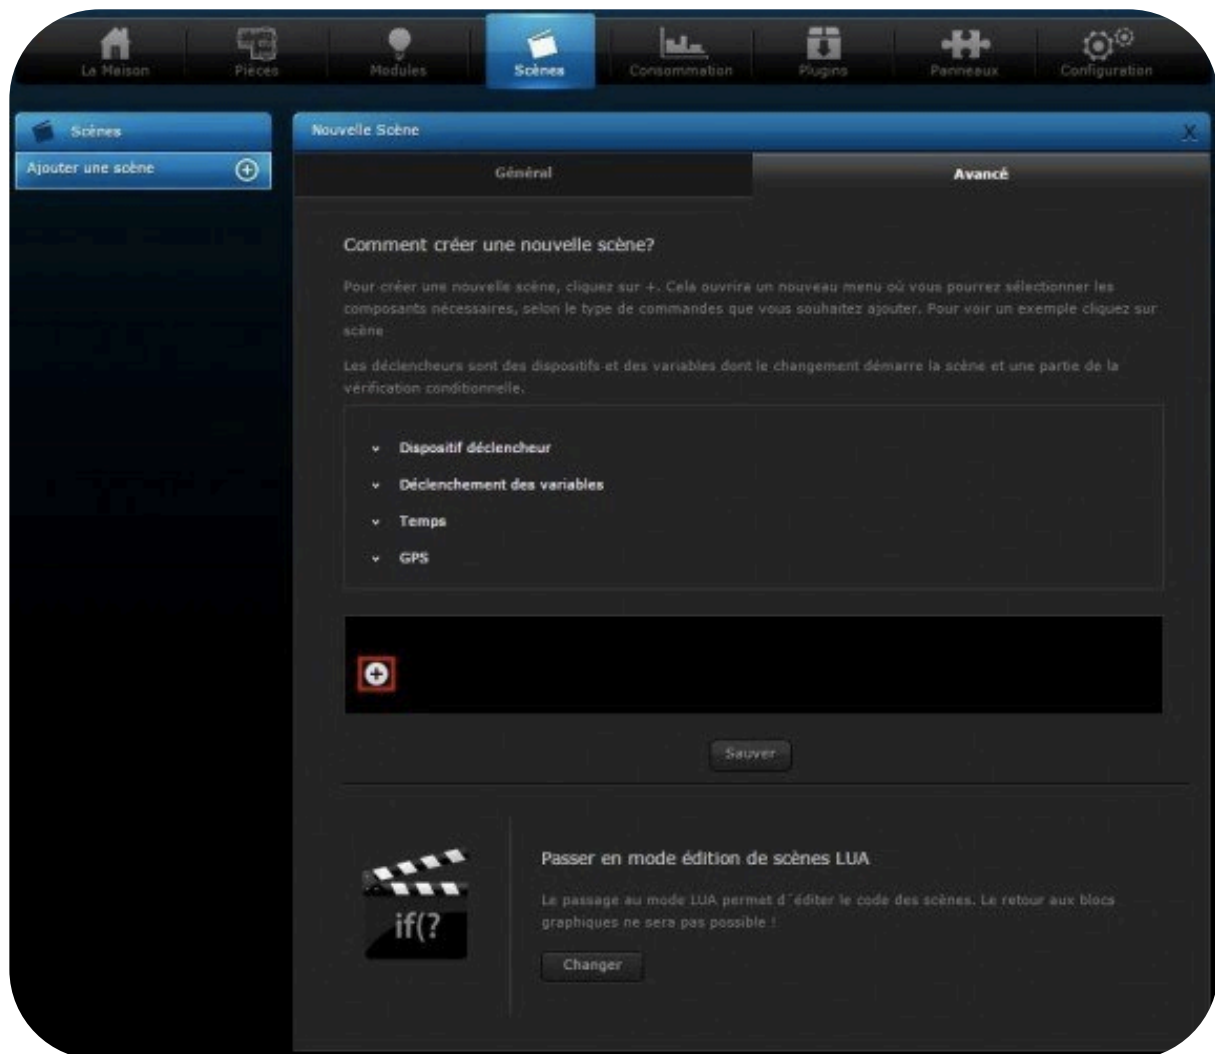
La Maison Pieces Modules Scènes Consommation Plugins Panneaux Configuration

Scènes

Ajouter une scène

Nouvelle Scène

X

Général

Avancé

Comment créer une nouvelle scène?

Pour créer une nouvelle scène, cliquez sur +. Cela ouvrira un nouveau menu où vous pourrez sélectionner les composants nécessaires, selon le type de commandes que vous souhaitez ajouter. Pour voir un exemple cliquez sur scène

Les déclencheurs sont des dispositifs et des variables dont le changement démarre la scène et une partie de la vérification conditionnelle.

Dispositif déclencheur

Déclenchement des variables

Temps

GPS

Sauver

if(?

Passer en mode édition de scènes LUA

Le passage au mode LUA permet d´éditer le code des scènes. Le retour aux blocs graphiques ne sera pas possible !

Changer